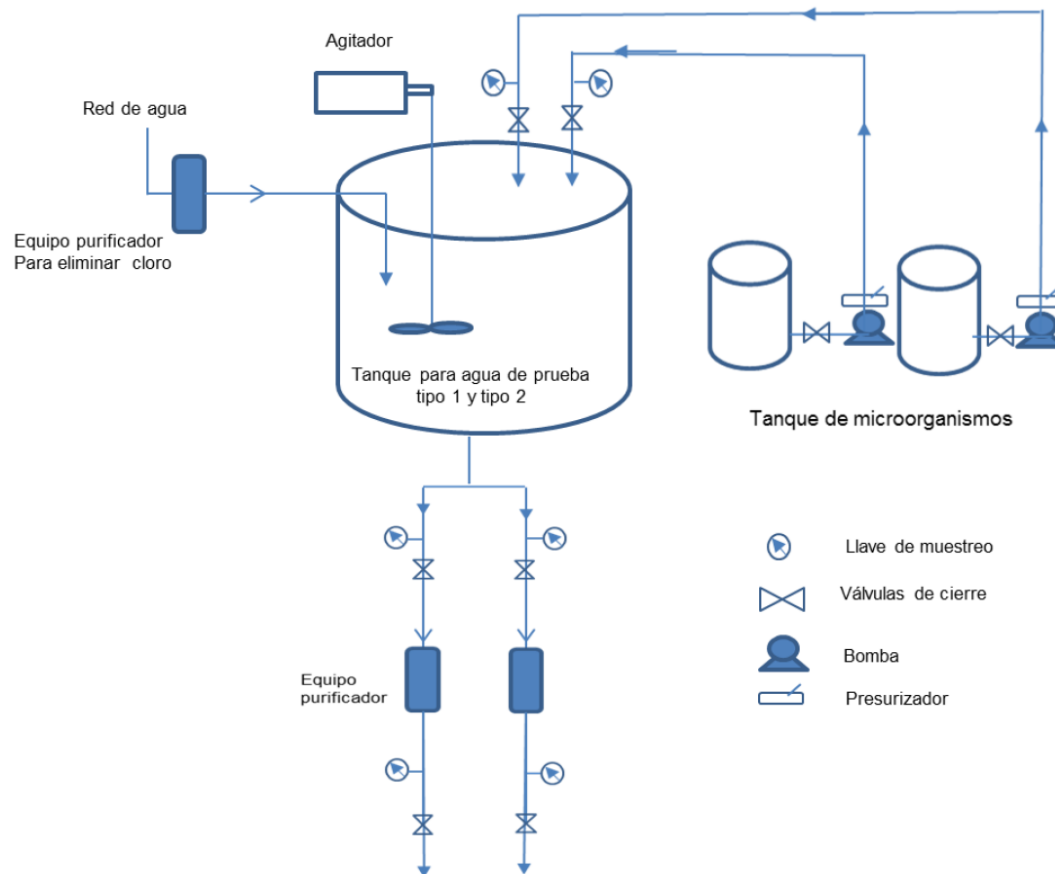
Agitador

Red de agua

Equipo purificador
Para eliminar cloro

Tanque para agua de prueba
tipo 1 y tipo 2

Tanque de microorganismos

Equipo
purificador

Llave de muestreo

Válvulas de cierre

Bomba

Presurizador